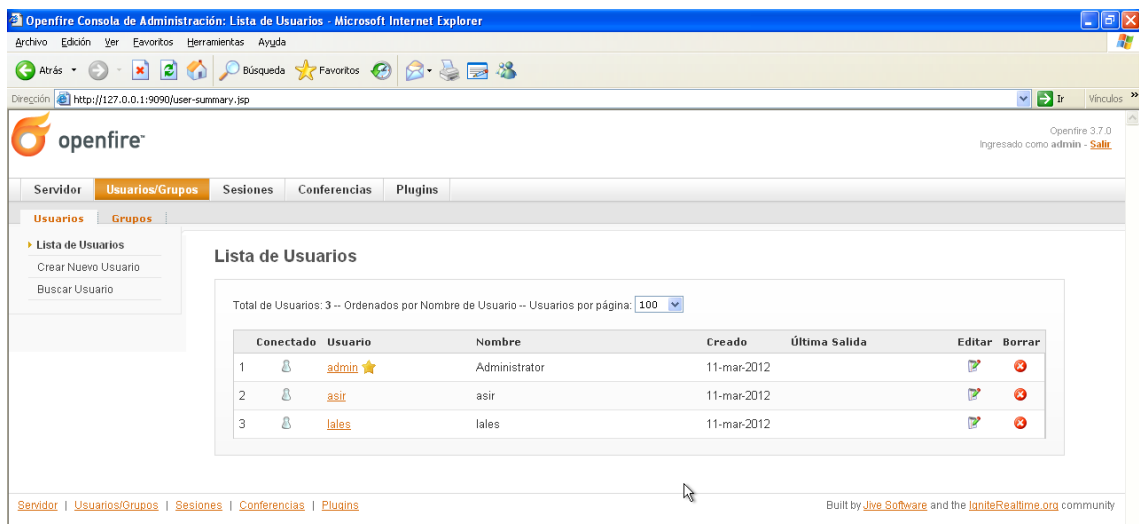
Openfire Consola de Administración: Lista de Usuarios - Microsoft Internet Explorer

Archivo Edición Ver Favoritos Herramientas Ayuda

Atrás Búsqueda Favoritos

Dirección http://127.0.0.1:9090/user-summary.jsp Ir Vínculos

openfire

Openfire 3.7.0
Ingresado como admin - Salir

Servidor | Usuarios/Grupos | Sesiones | Conferencias | Plugins

Usuarios | Grupos

Lista de Usuarios
Crear Nuevo Usuario
Buscar Usuario

Lista de Usuarios

Total de Usuarios: 3 -- Ordenados por Nombre de Usuario -- Usuarios por página: 100

| | Conectado | Usuario | Nombre | Creado | Última Salida | Editar | Borrar |
|---|---|---|---|---|---|---|---|
| 1 | | admin | Administrator | 11-mar-2012 | | | |
| 2 | | asir | asir | 11-mar-2012 | | | |
| 3 | | lales | lales | 11-mar-2012 | | | |

Servidor | Usuarios/Grupos | Sesiones | Conferencias | Plugins

Built by Jive Software and the IgniteRealtime.org community